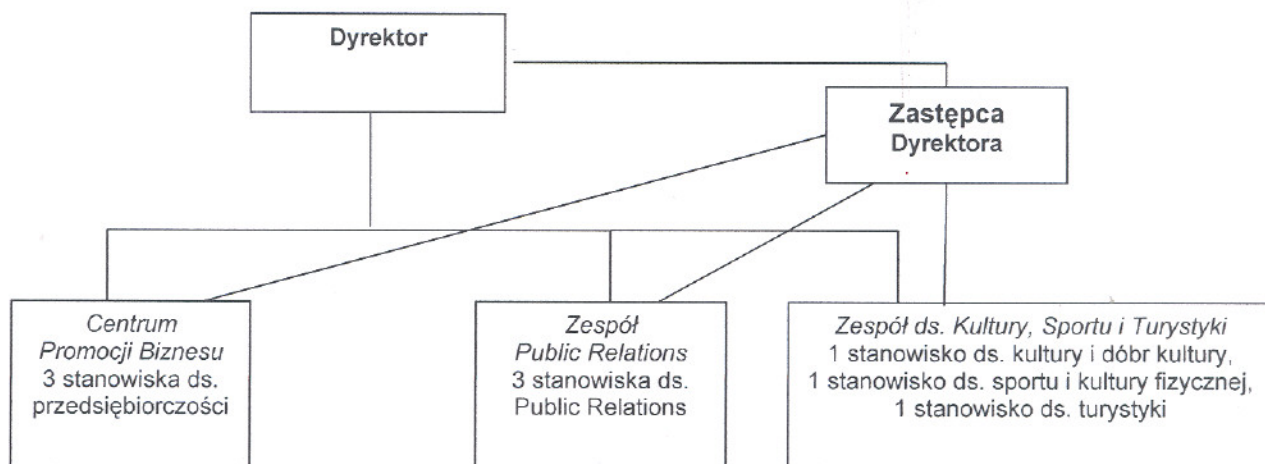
Dyrektor

Zastępca Dyrektora

Centrum Promocji Biznesu
3 stanowiska ds. przedsiębiorczości

Zespół Public Relations
3 stanowiska ds. Public Relations

Zespół ds. Kultury, Sportu i Turystyki
1 stanowisko ds. kultury i dóbr kultury,
1 stanowisko ds. sportu i kultury fizycznej,
1 stanowisko ds. turystyki